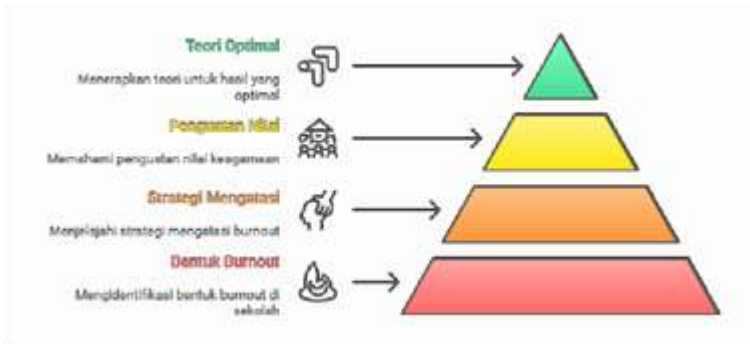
Teori Optimal

Menerapkan teori untuk hasil yang optimal

Penguatan Nilai

Memahami penguatan nilai keagamaan

Strategi Mengatasi

Menjelajahi strategi mengatasi burnout

Bentuk Burnout

Mengidentifikasi bentuk burnout di sekolah